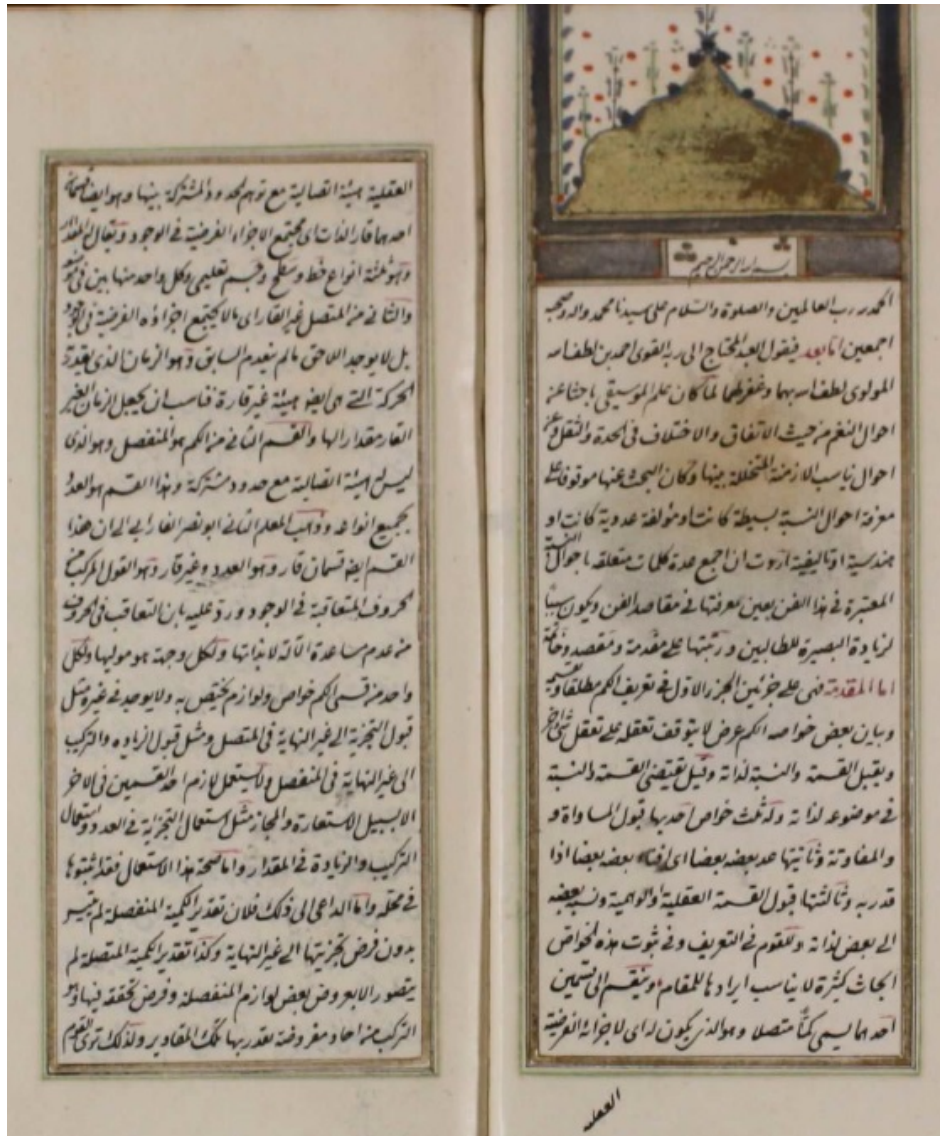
العقلية هيئة اتصالية مع توهم حد ومشترك بينها وهو ابعاض ثمة احدها قار الذات اي مجتمع الاجزاء الفرضية في الوجود وتجال المقدار وهو منقسم انواع خط وسطح وجسم تعليمي ولكل واحد منها بين في موضعه والثاني من المتصل غير القار اي الا يجتمع اجزاؤه الفرضية في الوجود بل لا يوجد اللاحق ما لم ينعدم السابق وهو الزمان الذي هو مقدار الحركة التي هي ايضا هيئة غير قارة فناسب ان يجعل الزمان الغير القار مقدار لها والقسم الثاني من الكم هو المنفصل وهو الذي ليس له هيئة اتصالية مع حد ومشترك وهذا القسم هو العدد بجميع انواعه وذهب المعلم الثاني ابو نصر الفارابي الى ان هذا القسم ايضا قسمان قار وهو العدد وغير قار وهو القول المركب من الحروف المتعاقبة في الوجود ورد عليه بان التعاقب في الحروف من عدم مساعدة الآلة لا لذاتها ولكل وجهة هو موليها ولكل واحد من قسمي الكم خواص ولوازم تختص به ولا يوجد في غيره مثل قبول التجزية الى غير النهاية في المتصل ومثل قبول الزيادة والتركيب الى غير النهاية في المنفصل ولا يستعمل لازم احد القسمين في الآخر الا بسبيل الاستعارة والمجاز مثل استعمال التجزية في العدد واستعمال التركيب والزيادة في المقدار وامثال هذا الاستعمال فغلط شائع في محله واما الداعي الى ذلك فلان تقدير الكمية المنفصلة لم يتيسر بدون فرض تجزيتها الى غير النهاية وكذا تقدير الكمية المتصلة لم يتصور الا بعروض بعض لوازم المنفصلة وفرض تحقق نهاية التركيب منها احادا مفروضة تقدر بها تلك المقادير ولذلك ترى تقسيم

بسم الله الرحمن الرحيم

الحمد لله رب العالمين والصلوة والسلام على سيدنا محمد وآله وصحبه اجمعين اما بعد فيقول العبد المحتاج الى ربه القوي احمد بن لطف الله المولوي لطف الله بهما وغفر لهما لما كان علم الموسيقي باحثا عن احوال النغم من حيث الاتفاق والاختلاف في الحدة والثقل وعن احوال تناسب الازمنة المتخللة بينها وكان البحث عنها موقوفا على معرفة احوال النسبة بسيطة كانت او مؤلفة عددية كانت او هندسية او تاليفية اردت ان اجمع عدة كلمات متعلقة باحوال النسب المعتبرة في هذا الفن بعين تعرفها في مقاصد الفن وتكون سببا لزيادة البصيرة للطالبين ورتبتها على مقدمة ومقصد وخاتمة اما المقدمة ففي علم جزئين الجزء الاول في تعريف الكم مطلقا وتقسيمه وبيان بعض خواصه الكم عرض لا يتوقف تعقله على تعقل شيء آخر ويقبل القسمة والنسبة لذاته وقيل يقتضي القسمة والنسبة في موضوعه لذاته وله ثلث خواص احدها قبول المساواة والمفاوتة وثانيها عد بعضه بعضا اي افناء بعضه بعضا اذا قدر به وثالثها قبول القسمة العقلية والوهمية وانقسام بعضه الى بعض لذاته ويتقوم في التعريف وفي ثبوت هذه الخواص ابحاث كثيرة لا يناسب ايرادها المقام وينقسم الى قسمين احدهما يسمى كما متصلا وهو الذي يكون لاي لاجزائه الفرضية

العقلية